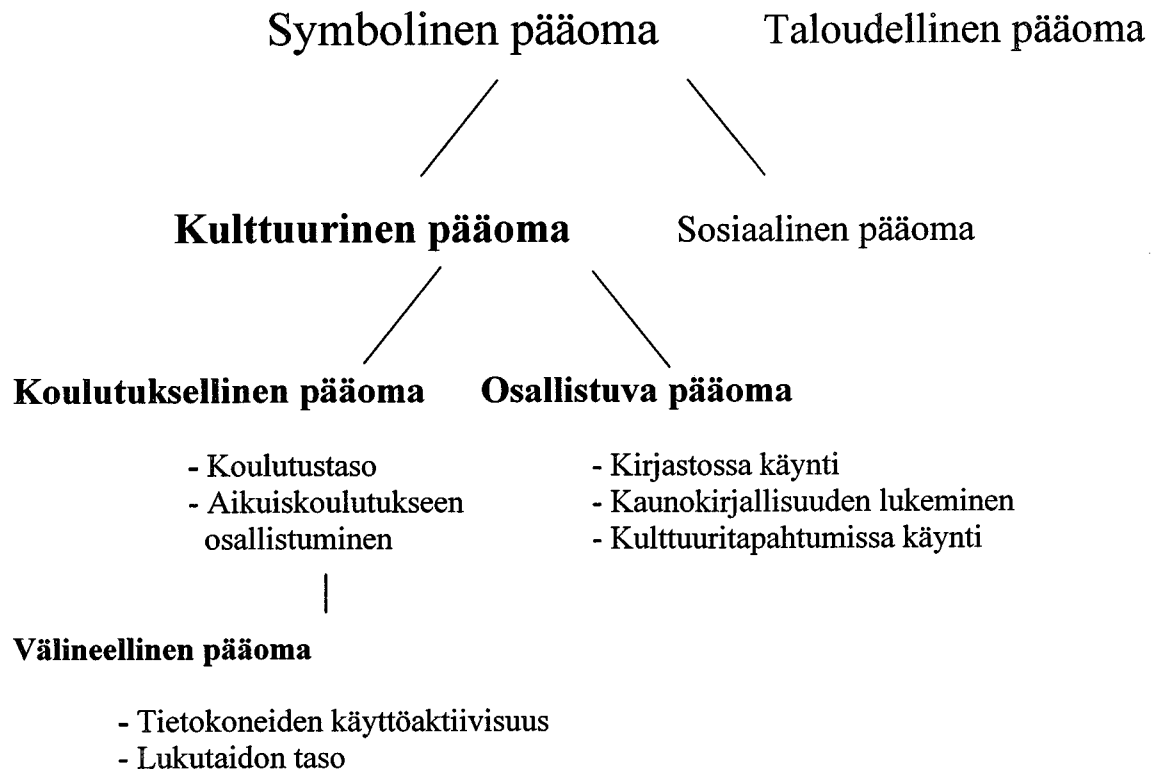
Symbolinen pääoma Taloudellinen pääoma

Kulttuurinen pääoma Sosiaalinen pääoma

Koulutuksellinen pääoma

- Koulutustaso
- Aikuiskoulutukseen osallistuminen

Osallistuva pääoma

- Kirjastossa käynti
- Kaunokirjallisuuden lukeminen
- Kulttuuritapahtumissa käynti

Välineellinen pääoma

- Tietokoneiden käyttöaktiivisuus
- Lukutaidon taso